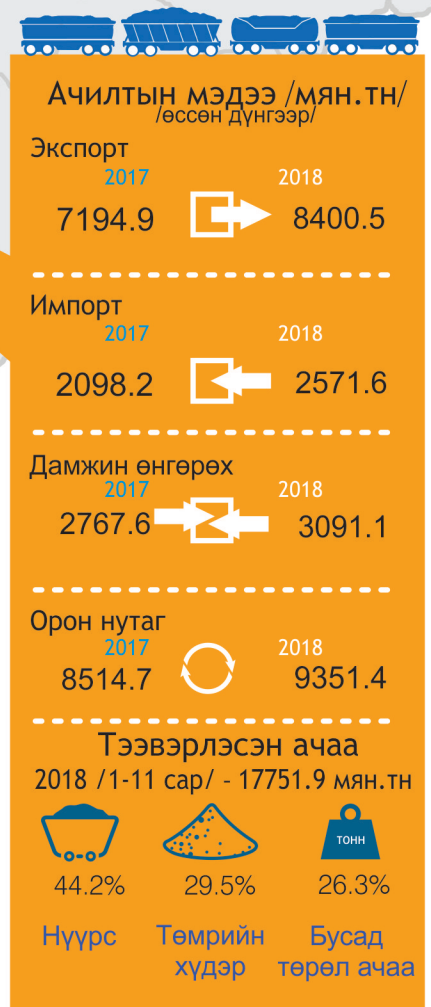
Ачилтын мэдээ /мян.тн/
/өссөн дүнгээр/

Экспорт
2017 2018
7194.9 8400.5

Импорт
2017 2018
2098.2 2571.6

Дамжин өнгөрөх
2017 2018
2767.6 3091.1

Орон нутаг
2017 2018
8514.7 9351.4

Тээвэрлэсэн ачаа
2018 /1-11 сар/ - 17751.9 мян.тн

тонн

44.2% 29.5% 26.3%

Нүүрс Төмрийн хүдэр Бусад төрөл ачаа